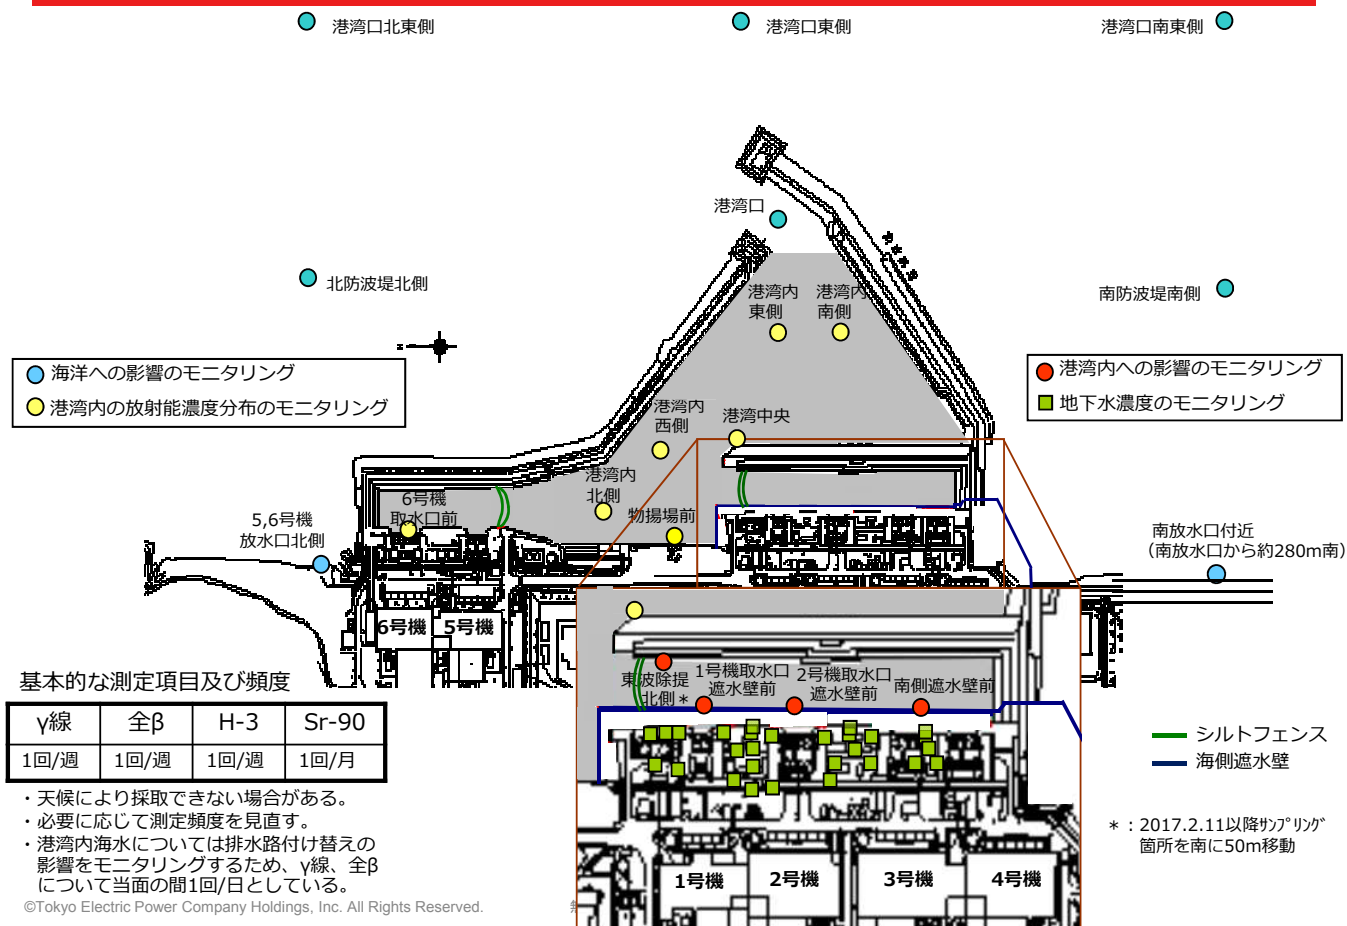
港湾口北東側
港湾口東側
港湾口南東側

港湾口
北防波堤北側
南防波堤南側
港湾内東側
港湾内南側

海洋への影響のモニタリング
港湾内の放射能濃度分布のモニタリング

港湾内への影響のモニタリング
地下水濃度のモニタリング

港湾内西側
港湾中央
港湾内北側
6号機取水口前
物揚場前
5,6号機放水口北側
南放水口付近
（南放水口から約280m南）

6号機
5号機

東波除提北側＊
1号機取水口遮水壁前
2号機取水口遮水壁前
南側遮水壁前

シルトフェンス
海側遮水壁

＊：2017.2.11以降ｻﾝﾌﾟﾘﾝｸﾞ箇所を南に50m移動

基本的な測定項目及び頻度

| γ線 | 全β | H-3 | Sr-90 |
|---|---|---|---|
| 1回/週 | 1回/週 | 1回/週 | 1回/月 |

・天候により採取できない場合がある。
・必要に応じて測定頻度を見直す。
・港湾内海水については排水路付け替えの影響をモニタリングするため、γ線、全βについて当面の間1回/日としている。

1号機
2号機
3号機
4号機

©Tokyo Electric Power Company Holdings, Inc. All Rights Reserved.